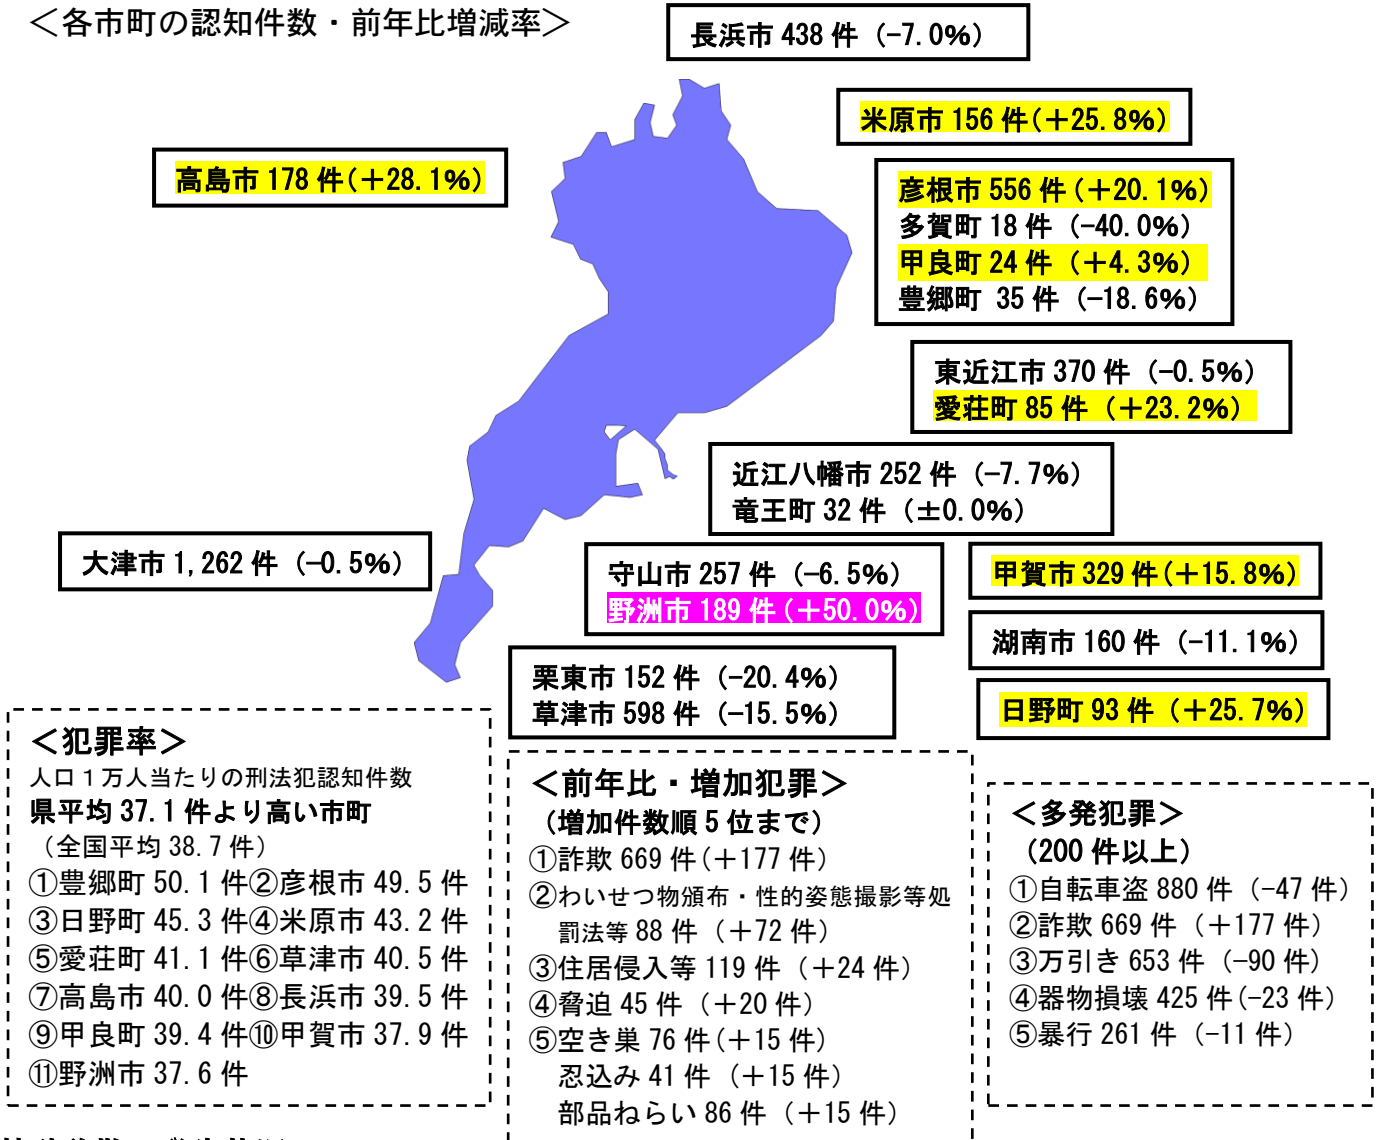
＜各市町の認知件数・前年比増減率＞

長浜市 438 件（-7.0%）

米原市 156 件（＋25.8%）

高島市 178 件（＋28.1%）

彦根市 556 件（＋20.1%）
多賀町 18 件（-40.0%）
甲良町 24 件（＋4.3%）
豊郷町 35 件（-18.6%）

東近江市 370 件（-0.5%）
愛荘町 85 件（＋23.2%）

近江八幡市 252 件（-7.7%）
竜王町 32 件（±0.0%）

大津市 1,262 件（-0.5%）

守山市 257 件（-6.5%）
野洲市 189 件（＋50.0%）

甲賀市 329 件（＋15.8%）

湖南市 160 件（-11.1%）

栗東市 152 件（-20.4%）
草津市 598 件（-15.5%）

日野町 93 件（＋25.7%）

＜犯罪率＞
人口１万人当たりの刑法犯認知件数
県平均 37.1 件より高い市町
（全国平均 38.7 件）
①豊郷町 50.1 件②彦根市 49.5 件
③日野町 45.3 件④米原市 43.2 件
⑤愛荘町 41.1 件⑥草津市 40.5 件
⑦高島市 40.0 件⑧長浜市 39.5 件
⑨甲良町 39.4 件⑩甲賀市 37.9 件
⑪野洲市 37.6 件

＜前年比・増加犯罪＞
（増加件数順５位まで）
①詐欺 669 件（＋177 件）
②わいせつ物頒布・性的姿態撮影等処罰法等 88 件（＋72 件）
③住居侵入等 119 件（＋24 件）
④脅迫 45 件（＋20 件）
⑤空き巣 76 件（＋15 件）
忍込み 41 件（＋15 件）
部品ねらい 86 件（＋15 件）

＜多発犯罪＞
（200 件以上）
①自転車盗 880 件（-47 件）
②詐欺 669 件（＋177 件）
③万引き 653 件（-90 件）
④器物損壊 425 件（-23 件）
⑤暴行 261 件（-11 件）